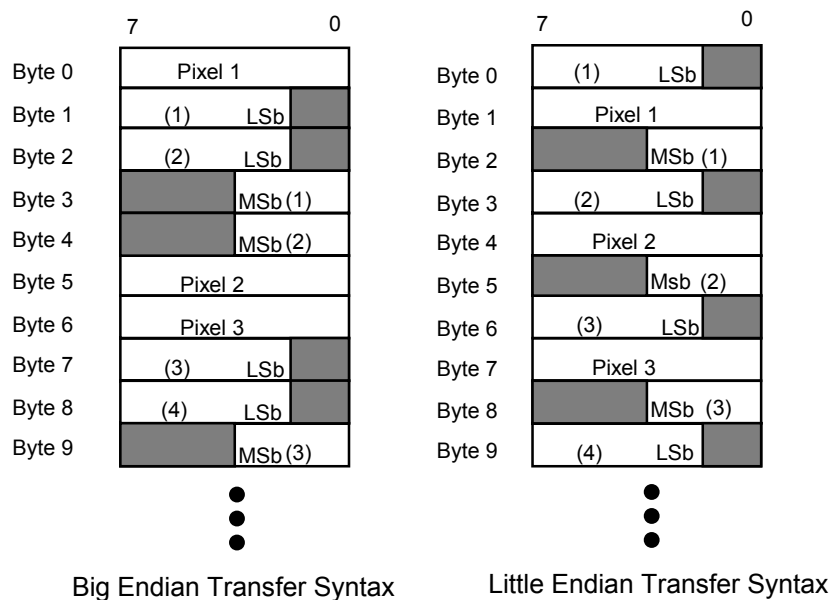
7 0

| | |
|---|---|
| Byte 0 | Pixel 1 |
| Byte 1 | (1) LSb |
| Byte 2 | (2) LSb |
| Byte 3 | MSb (1) |
| Byte 4 | MSb (2) |
| Byte 5 | Pixel 2 |
| Byte 6 | Pixel 3 |
| Byte 7 | (3) LSb |
| Byte 8 | (4) LSb |
| Byte 9 | MSb (3) |

Big Endian Transfer Syntax

7 0

| | |
|---|---|
| Byte 0 | (1) LSb |
| Byte 1 | Pixel 1 |
| Byte 2 | MSb (1) |
| Byte 3 | (2) LSb |
| Byte 4 | Pixel 2 |
| Byte 5 | Msb (2) |
| Byte 6 | (3) LSb |
| Byte 7 | Pixel 3 |
| Byte 8 | MSb (3) |
| Byte 9 | (4) LSb |

Little Endian Transfer Syntax